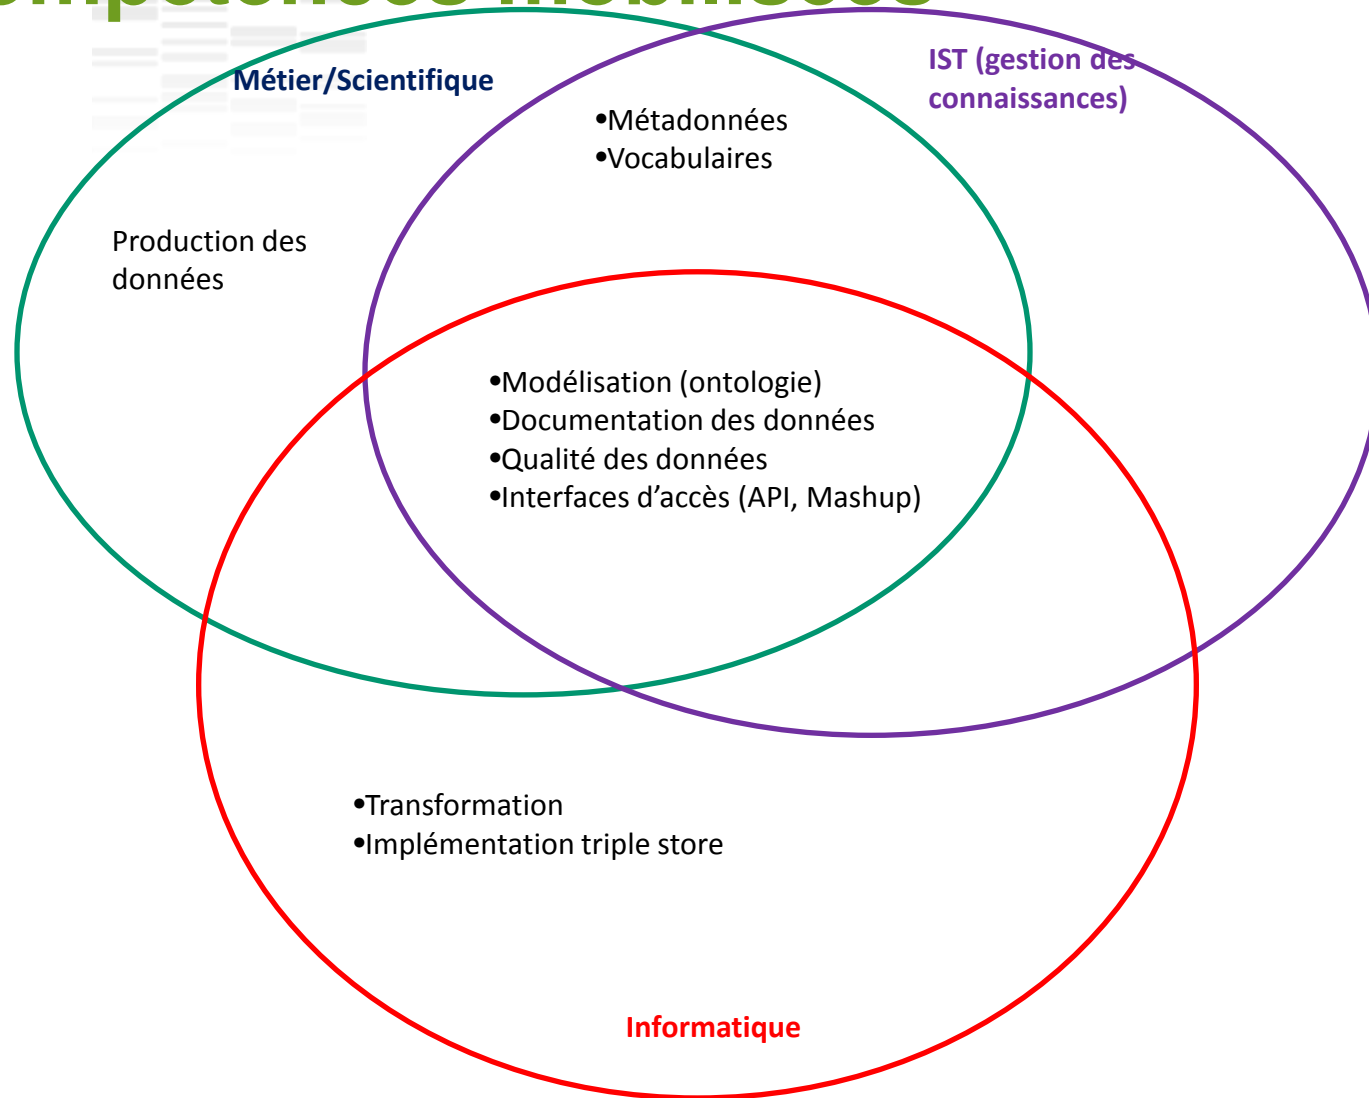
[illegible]

Métier/Scientifique

IST (gestion des connaissances)

•Métadonnées
•Vocabulaires

Production des données

•Modélisation (ontologie)
•Documentation des données
•Qualité des données
•Interfaces d'accès (API, Mashup)

•Transformation
•Implémentation triple store

Informatique